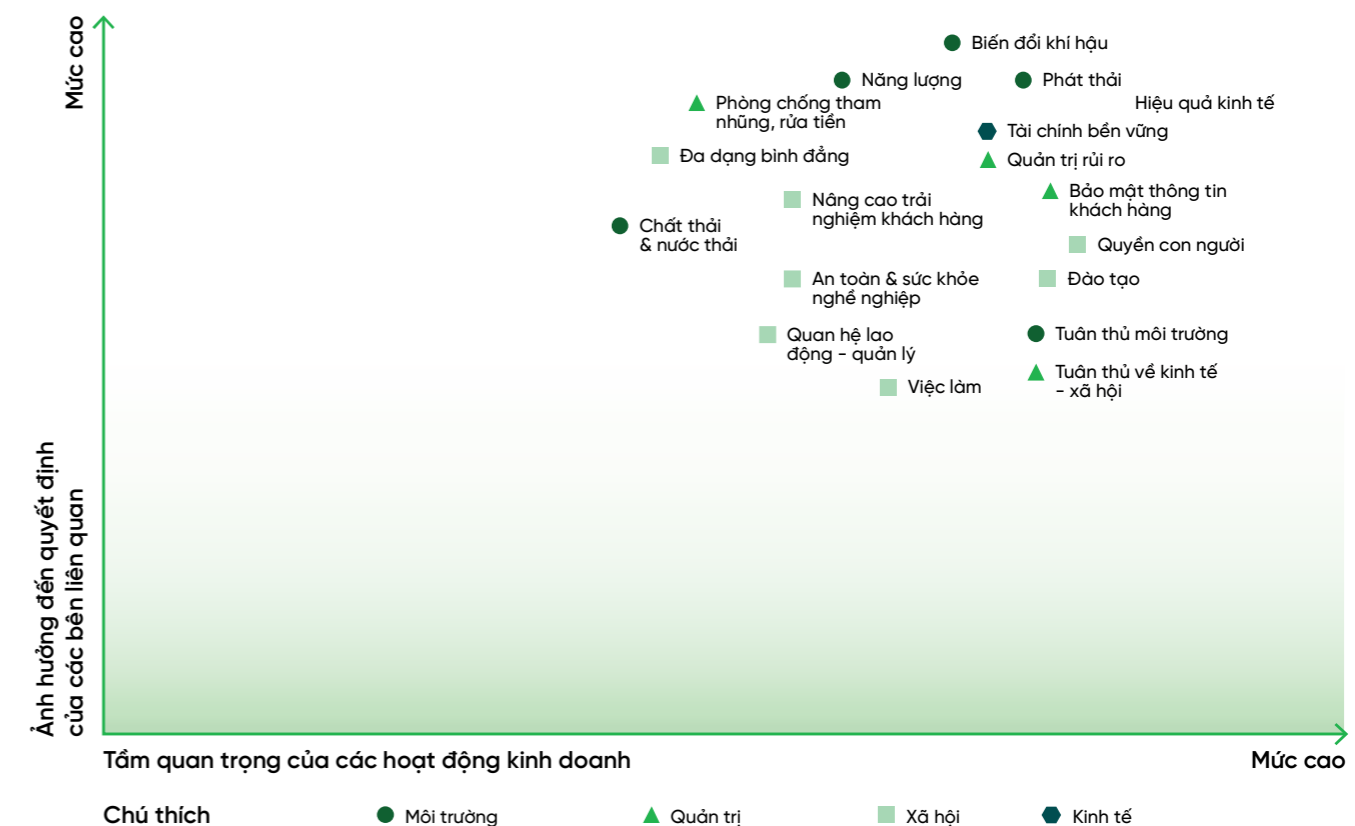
Mức cao

Ảnh hưởng đến quyết định của các bên liên quan

Biến đổi khí hậu

Năng lượng

Phát thải

Phòng chống tham nhũng, rửa tiền

Hiệu quả kinh tế

Tài chính bền vững

Đa dạng bình đẳng

Quản trị rủi ro

Bảo mật thông tin khách hàng

Nâng cao trải nghiệm khách hàng

Chất thải & nước thải

Quyền con người

An toàn & sức khỏe nghề nghiệp

Đào tạo

Quan hệ lao động - quản lý

Tuân thủ môi trường

Tuân thủ về kinh tế - xã hội

Việc làm

Tầm quan trọng của các hoạt động kinh doanh

Mức cao

Chú thích

Môi trường

Quản trị

Xã hội

Kinh tế